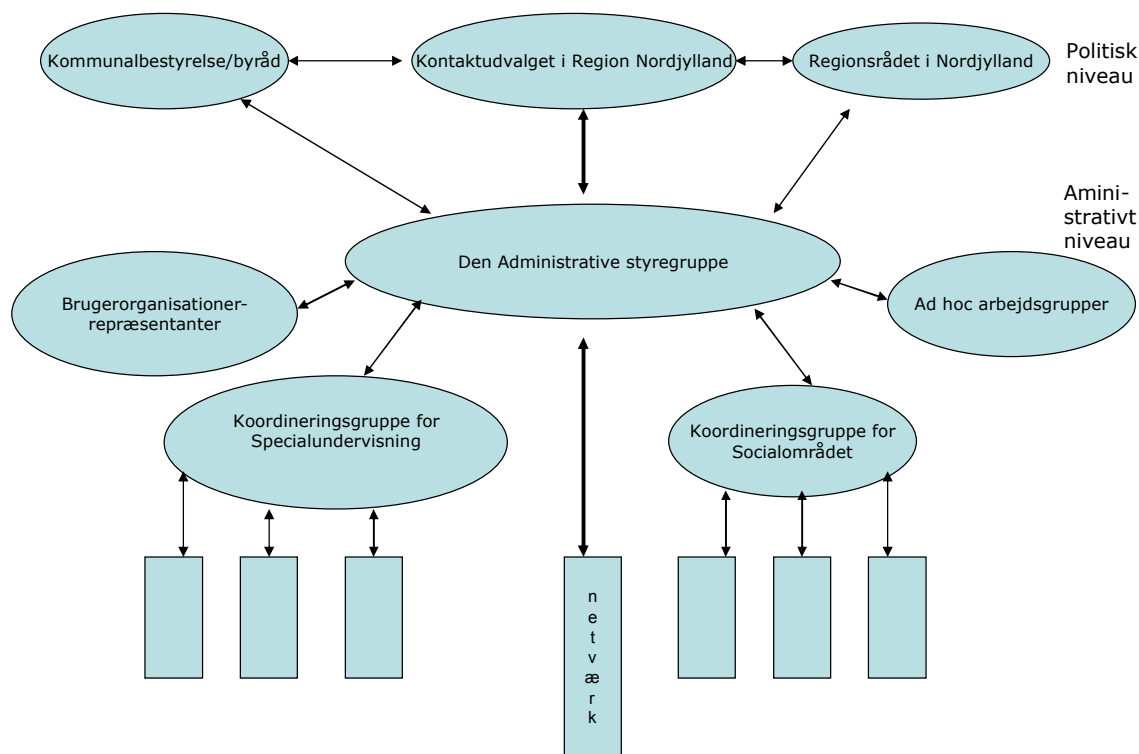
Kommunalbestyrelse/byråd

Kontaktudvalget i Region Nordjylland

Regionsrådet i Nordjylland

Politisk niveau

Amini-strativt niveau

Den Administrative styregruppe

Brugerorganisationer-repræsentanter

Ad hoc arbejdsgrupper

Koordineringsgruppe for Specialundervisning

Koordineringsgruppe for Socialområdet

n
e
t
v
æ
r
k